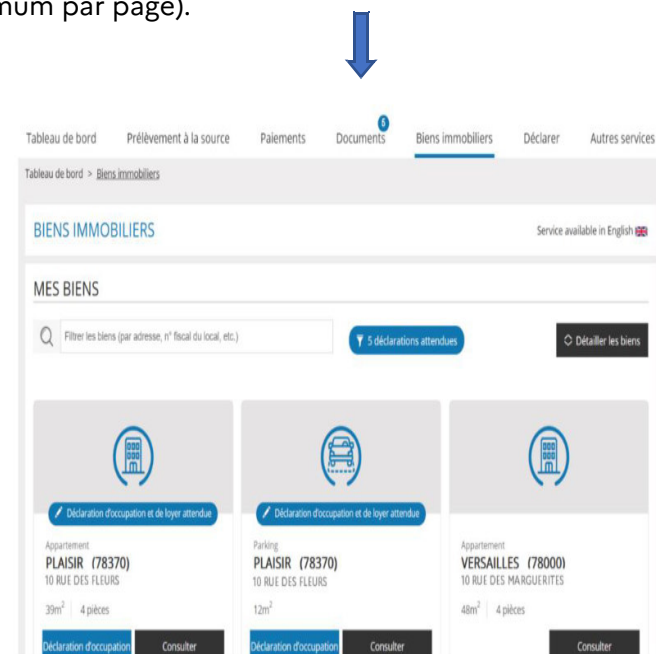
num par page).

Tableau de bord Prélèvement à la source Paiements Documents 6 Biens immobiliers Déclarer Autres services

Tableau de bord > Biens immobiliers

BIENS IMMOBILIERS

Service available in English

MES BIENS

Filtrer les biens (par adresse, n° fiscal du local, etc.)

5 déclarations attendues

Détailler les biens

Déclaration d'occupation et de loyer attendue

Appartement
PLAISIR (78370)
10 RUE DES FLEURS
$39m^2$ 4 pièces

Déclaration d'occupation Consulter

Déclaration d'occupation et de loyer attendue

Parking
PLAISIR (78370)
10 RUE DES FLEURS
$12m^2$

Déclaration d'occupation Consulter

Appartement
VERSAILLES (78000)
10 RUE DES MARGUERITES
$48m^2$ 4 pièces

Consulter